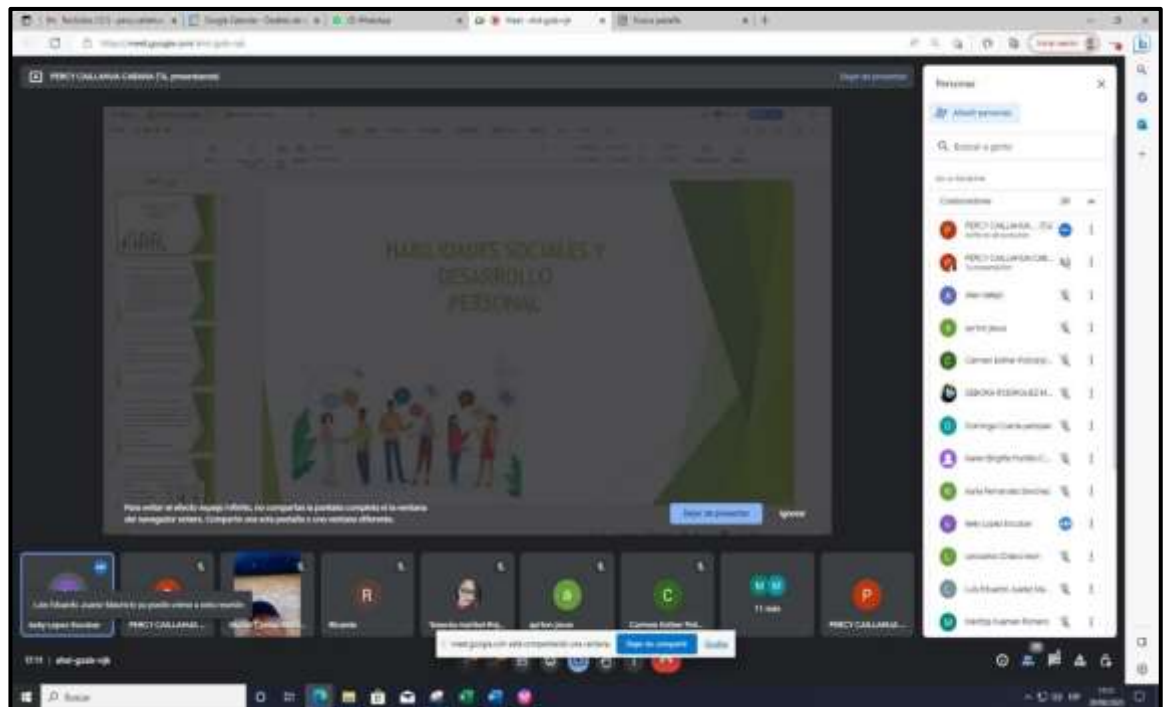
PERCY CALLAMA CABANA (Tú, presentando)

HABILIDADES SOCIALES Y DESARROLLO PERSONAL

Para evitar el efecto espejo infinito, no compartas la pantalla completa ni la ventana del navegador entera. Comparte una sola pestaña o una ventana diferente.

Dejar de presentar

Ignorar

Personas

Añadir personas

Buscar a gente

En la llamada

Colaboradores

PERCY CALLAMA... (Tú)

PERCY CALLAMA CAB...

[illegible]

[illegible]

Carmen Esther Pol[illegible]

DEBORA RODRIGUEZ M...

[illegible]

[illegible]

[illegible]

Kelly Lopez Escobar

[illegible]

Luis Eduardo Juarez Ma...

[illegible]

Luis Eduardo Juarez Mauricio ya puede entrar a esta reunión

Kelly Lopez Escobar

PERCY CALLAMA...

Ricardo

Carmen Esther Pol...

11 más

PERCY CALLAMA...

meet.google.com está compartiendo una ventana. Dejar de compartir Ocultar

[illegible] | ahd-gpde-vjk

Buscar